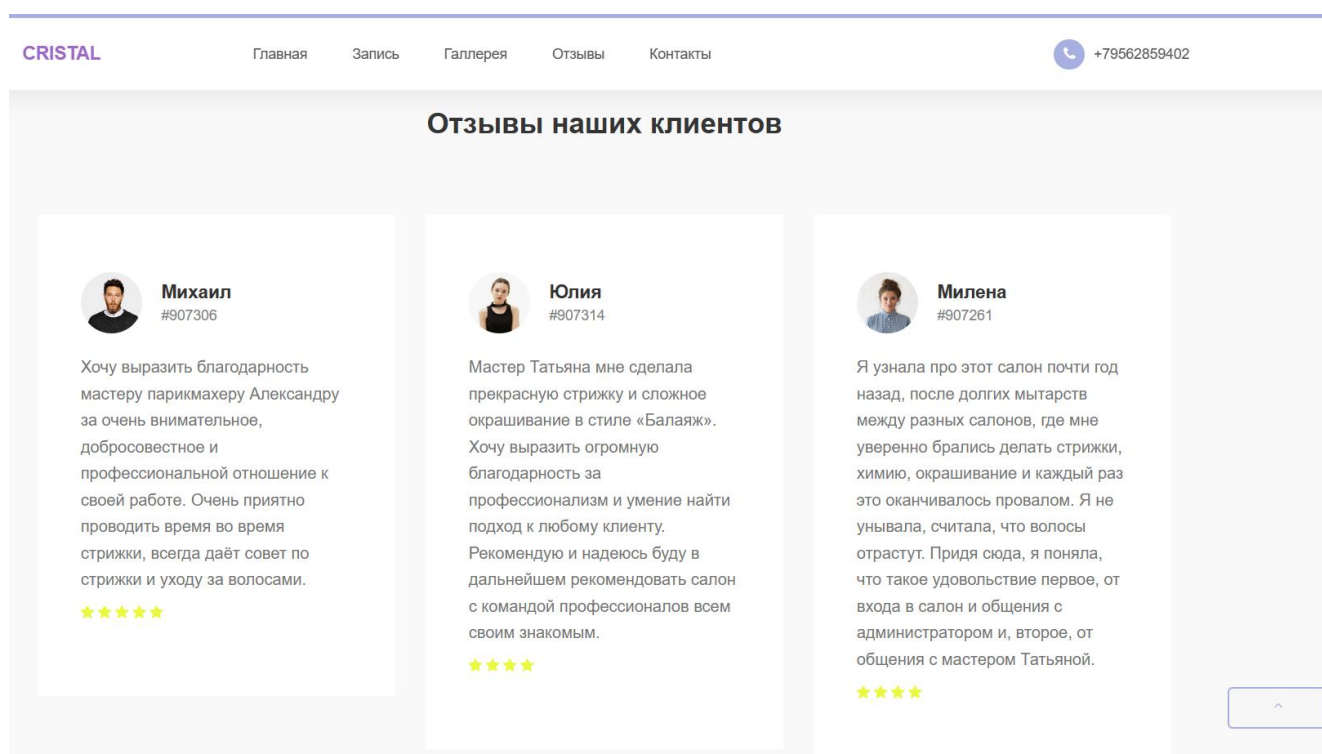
CRISTAL

Главная Запись Галлерея Отзывы Контакты

+79562859402

Отзывы наших клиентов

Михаил
#907306

Хочу выразить благодарность мастеру парикмахеру Александру за очень внимательное, добросовестное и профессиональной отношение к своей работе. Очень приятно проводить время во время стрижки, всегда даёт совет по стрижки и уходу за волосами.

★★★★★

Юлия
#907314

Мастер Татьяна мне сделала прекрасную стрижку и сложное окрашивание в стиле «Балаяж». Хочу выразить огромную благодарность за профессионализм и умение найти подход к любому клиенту. Рекомендую и надеюсь буду в дальнейшем рекомендовать салон с командой профессионалов всем своим знакомым.

★★★★

Милена
#907261

Я узнала про этот салон почти год назад, после долгих мытарств между разных салонов, где мне уверенно брались делать стрижки, химию, окрашивание и каждый раз это оканчивалось провалом. Я не унывала, считала, что волосы отрастут. Придя сюда, я поняла, что такое удовольствие первое, от входа в салон и общения с администратором и, второе, от общения с мастером Татьяной.

★★★★